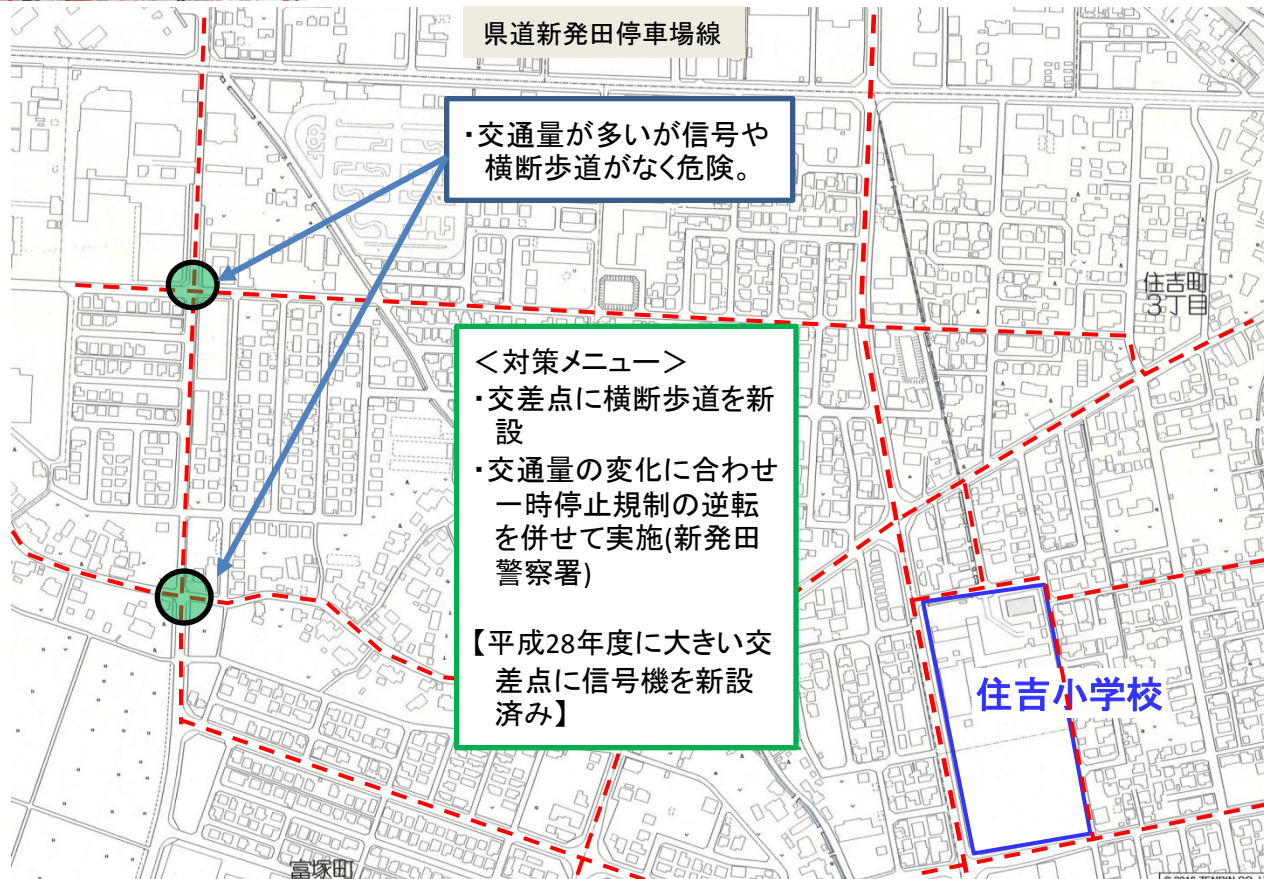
県道新発田停車場線

・交通量が多いが信号や横断歩道がなく危険。

住吉町
3丁目

＜対策メニュー＞
・交差点に横断歩道を新設
・交通量の変化に合わせ一時停止規制の逆転を併せて実施(新発田警察署)

【平成28年度に大きい交差点に信号機を新設済み】

住吉小学校

富塚町

© 2016 ZENRIN CO.,